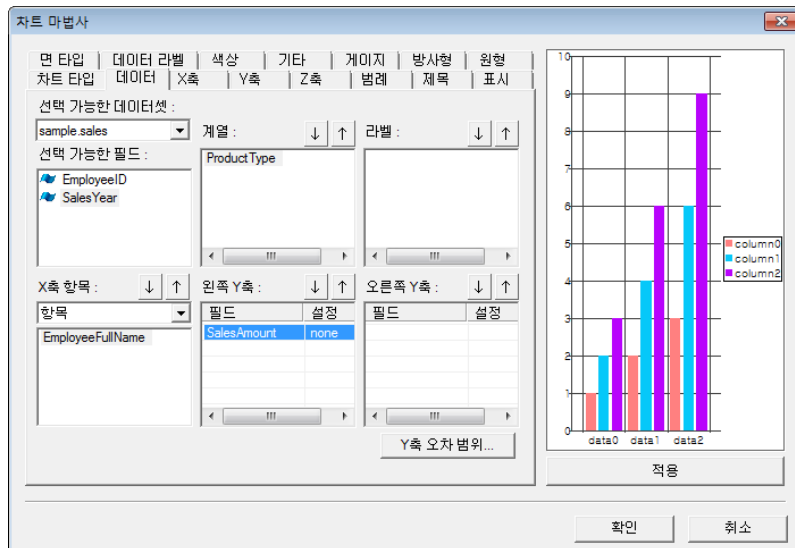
차트 마법사

면 타입 | 데이터 라벨 | 색상 | 기타 | 게이지 | 방사형 | 원형
차트 타입 | 데이터 | X축 | Y축 | Z축 | 범례 | 제목 | 표시

선택 가능한 데이터셋 :
sample.sales
선택 가능한 필드 :
EmployeeID
SalesYear

계열 :
ProductType

라벨 :

X축 항목 :
항목
EmployeeFullName

왼쪽 Y축 :
| 필드 | 설정 |
|---|---|
| SalesAmount | none |

오른쪽 Y축 :
| 필드 | 설정 |
|---|---|

Y축 오차 범위...

10
9
8
7
6
5
4
3
2
1
0
data0 data1 data2
column0
column1
column2

적용

확인
취소